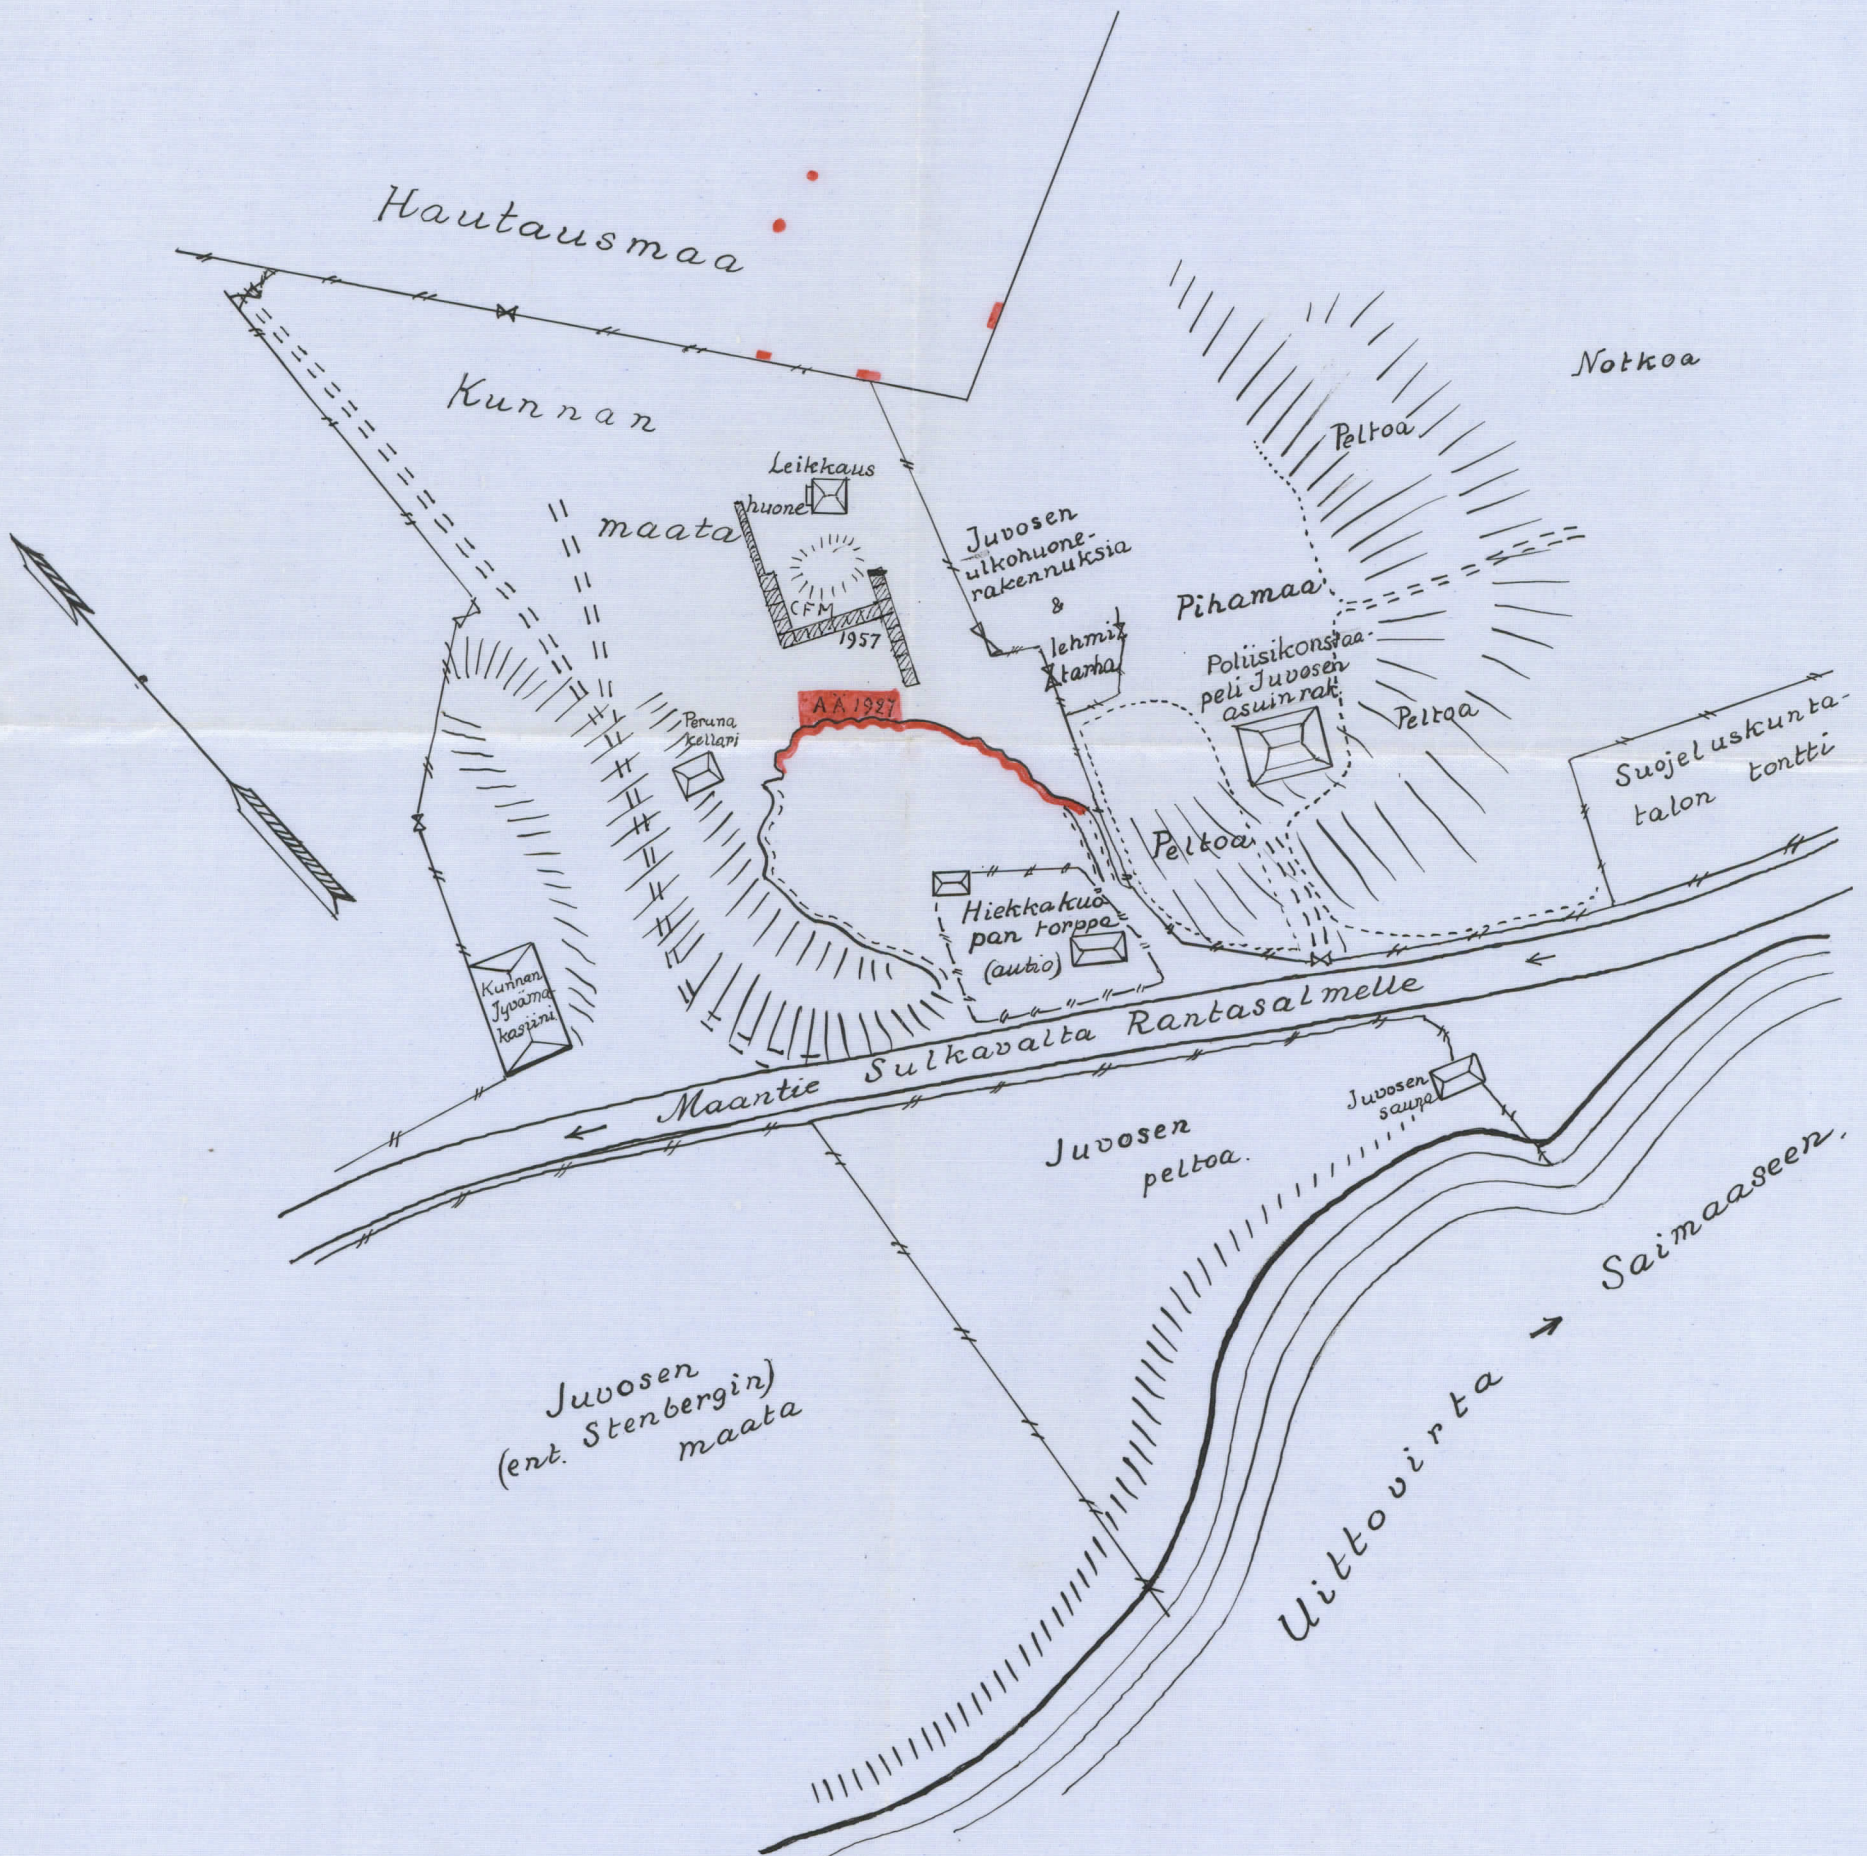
Hautausmaa

Kunnan

maata

Notkoa

Peltoa

Leikkaus huone

CFM 1957

Juvosen ulkohuonerakennuksia & lehmitarha

Pihamaa

Poliisikonstaapeli Juvosen asuinrak.

Peltoa

AA 1927

Peruna kellari

Suojeluskuntatalon tontti

Peltoa

Hiekkakuopan torppa (autio)

Kunnan Jyvämakasiini

Maantie Sulkavalta Rantasalmelle

Juvosen sauna

Juvosen peltoa.

Saimaaseen.

Juvosen (ent. Stenbergin) maata

Uittovirta